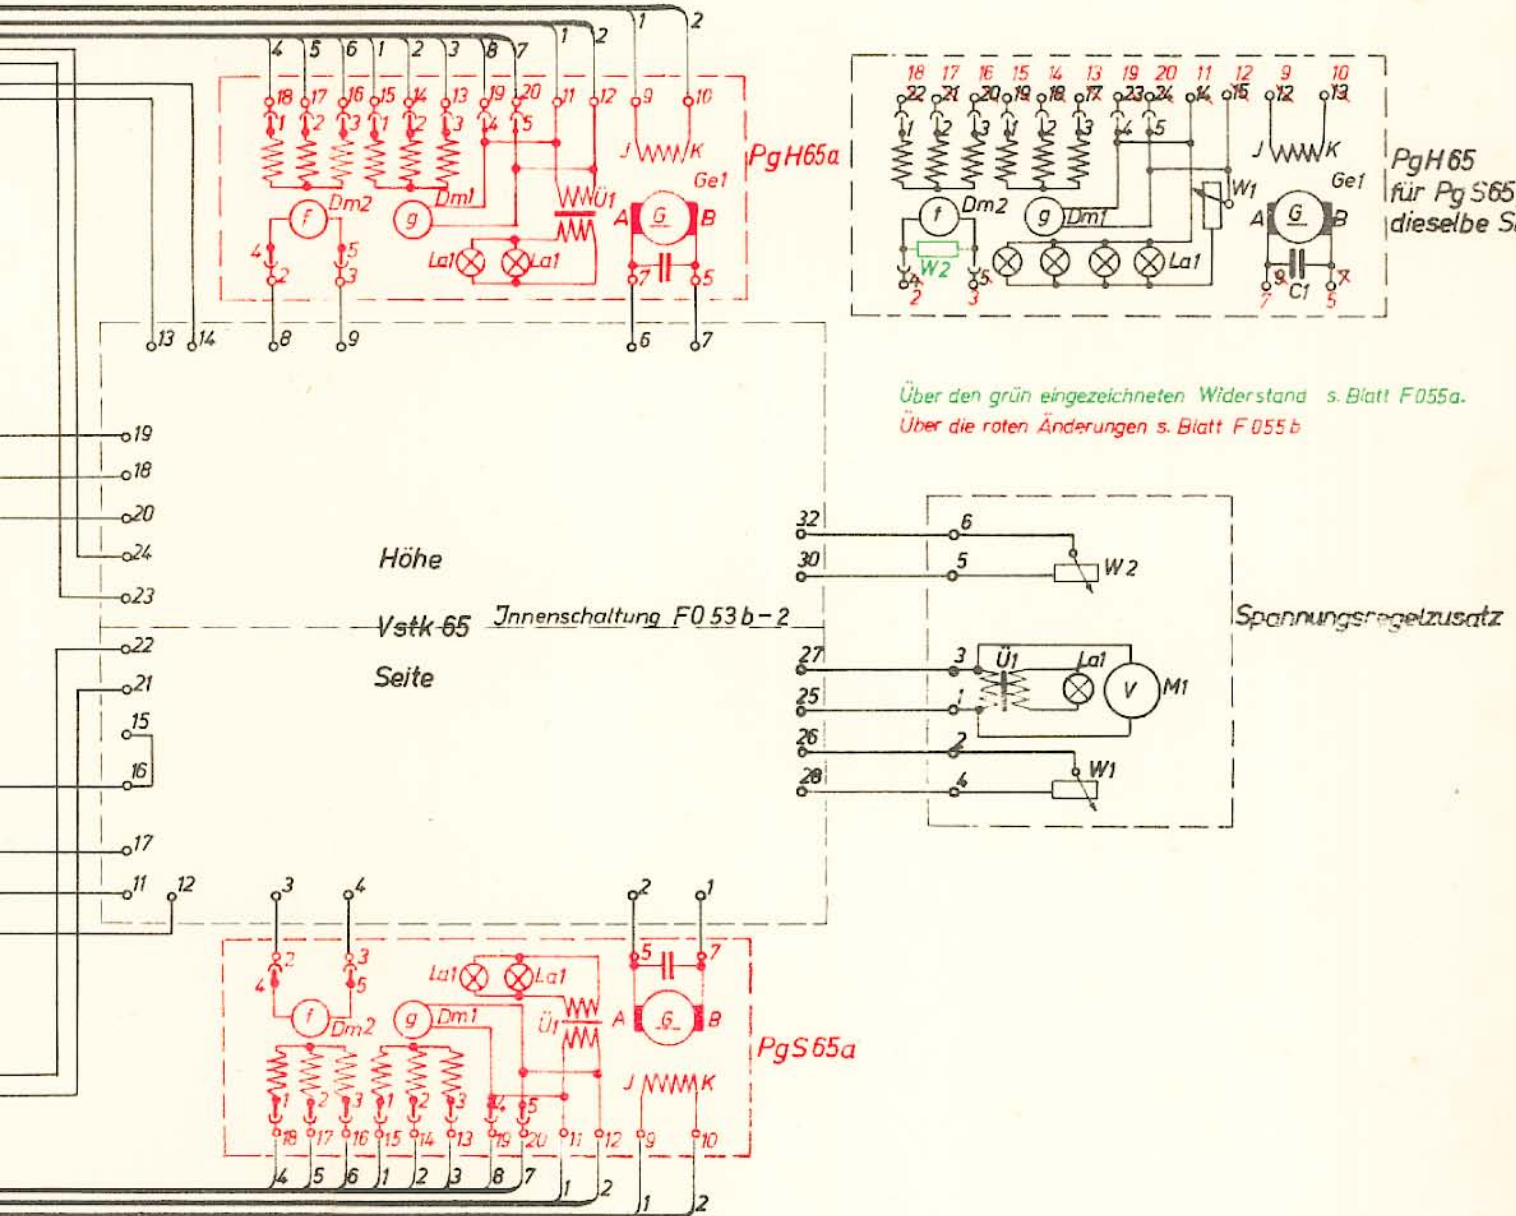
4 5 6 1 2 3 8 7 1 2 1 2

18 17 16 15 14 13 19 20 11 12 9 10
1 2 3 1 2 3 4 5
J K
PgH65a
Ge1
Dm2
Dm1
Ü1
f
g
G
A B
4 2 5 3
La1 La1
7 5
13 14 8 9 6 7

18 17 16 15 14 13 19 20 11 12 9 10
22 21 20 19 18 17 23 24 14 15 12 13
1 2 3 1 2 3 4 5
J K
Ge1
W1
f
Dm2
g
Dm1
G
A B
W2
La1
4 5
2 3
9 C1 7
7 5
PgH65
für Pg S65
dieselbe S

Über den grün eingezeichneten Widerstand s. Blatt F055a.
Über die roten Änderungen s. Blatt F055b

19
18
20
24
23
Höhe
Vstk 65
Jnnenschaltung F0 53 b – 2
Seite
22
21
15
16
17
11 12

32 6
30 5 W2
Spannungsregelzusatz
27 3 Ü1 La1
25 1 V M1
26 2
28 4 W1

3 4 2 1
2 3
4 5
La1 La1
5 7
f g
Dm2 Dm1
Ü1
A G B
PgS65a
J K
1 2 3 1 2 3 4 5
18 17 16 15 14 13 19 20 11 12 9 10
4 5 6 1 2 3 8 7 1 2 1 2